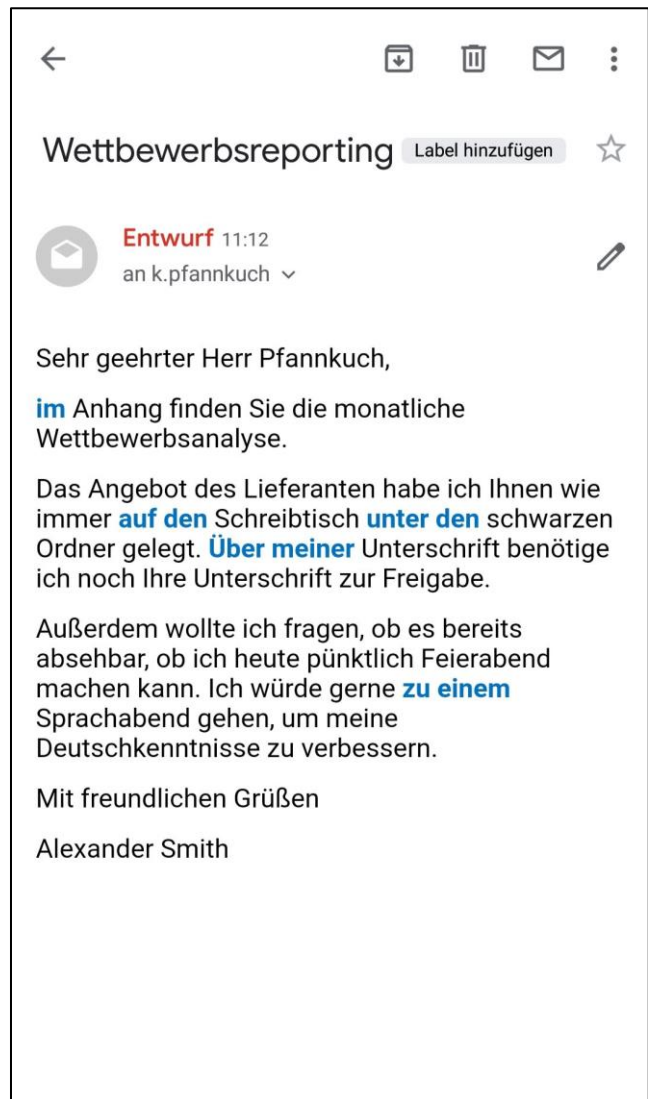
Wettbewerbsreporting Label hinzufügen

Entwurf 11:12
an k.pfannkuch

Sehr geehrter Herr Pfannkuch,

im Anhang finden Sie die monatliche Wettbewerbsanalyse.

Das Angebot des Lieferanten habe ich Ihnen wie immer auf den Schreibtisch unter den schwarzen Ordner gelegt. Über meiner Unterschrift benötige ich noch Ihre Unterschrift zur Freigabe.

Außerdem wollte ich fragen, ob es bereits absehbar, ob ich heute pünktlich Feierabend machen kann. Ich würde gerne zu einem Sprachabend gehen, um meine Deutschkenntnisse zu verbessern.

Mit freundlichen Grüßen

Alexander Smith